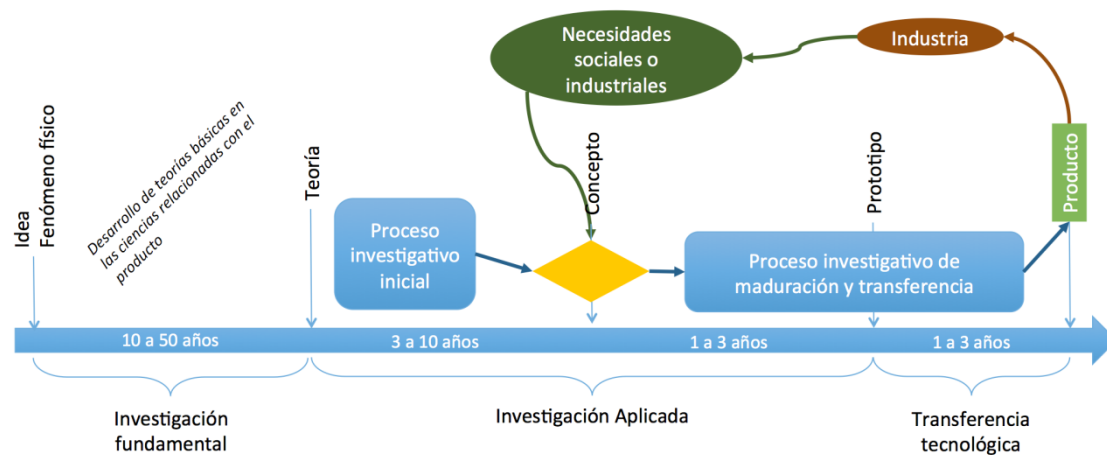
Necesidades sociales o industriales

Industria

Idea

Fenómeno físico

Desarrollo de teorías básicas en las ciencias relacionadas con el producto

Teoría

Proceso investigativo inicial

Concepto

Prototipo

Proceso investigativo de maduración y transferencia

Producto

10 a 50 años

3 a 10 años

1 a 3 años

1 a 3 años

Investigación fundamental

Investigación Aplicada

Transferencia tecnológica